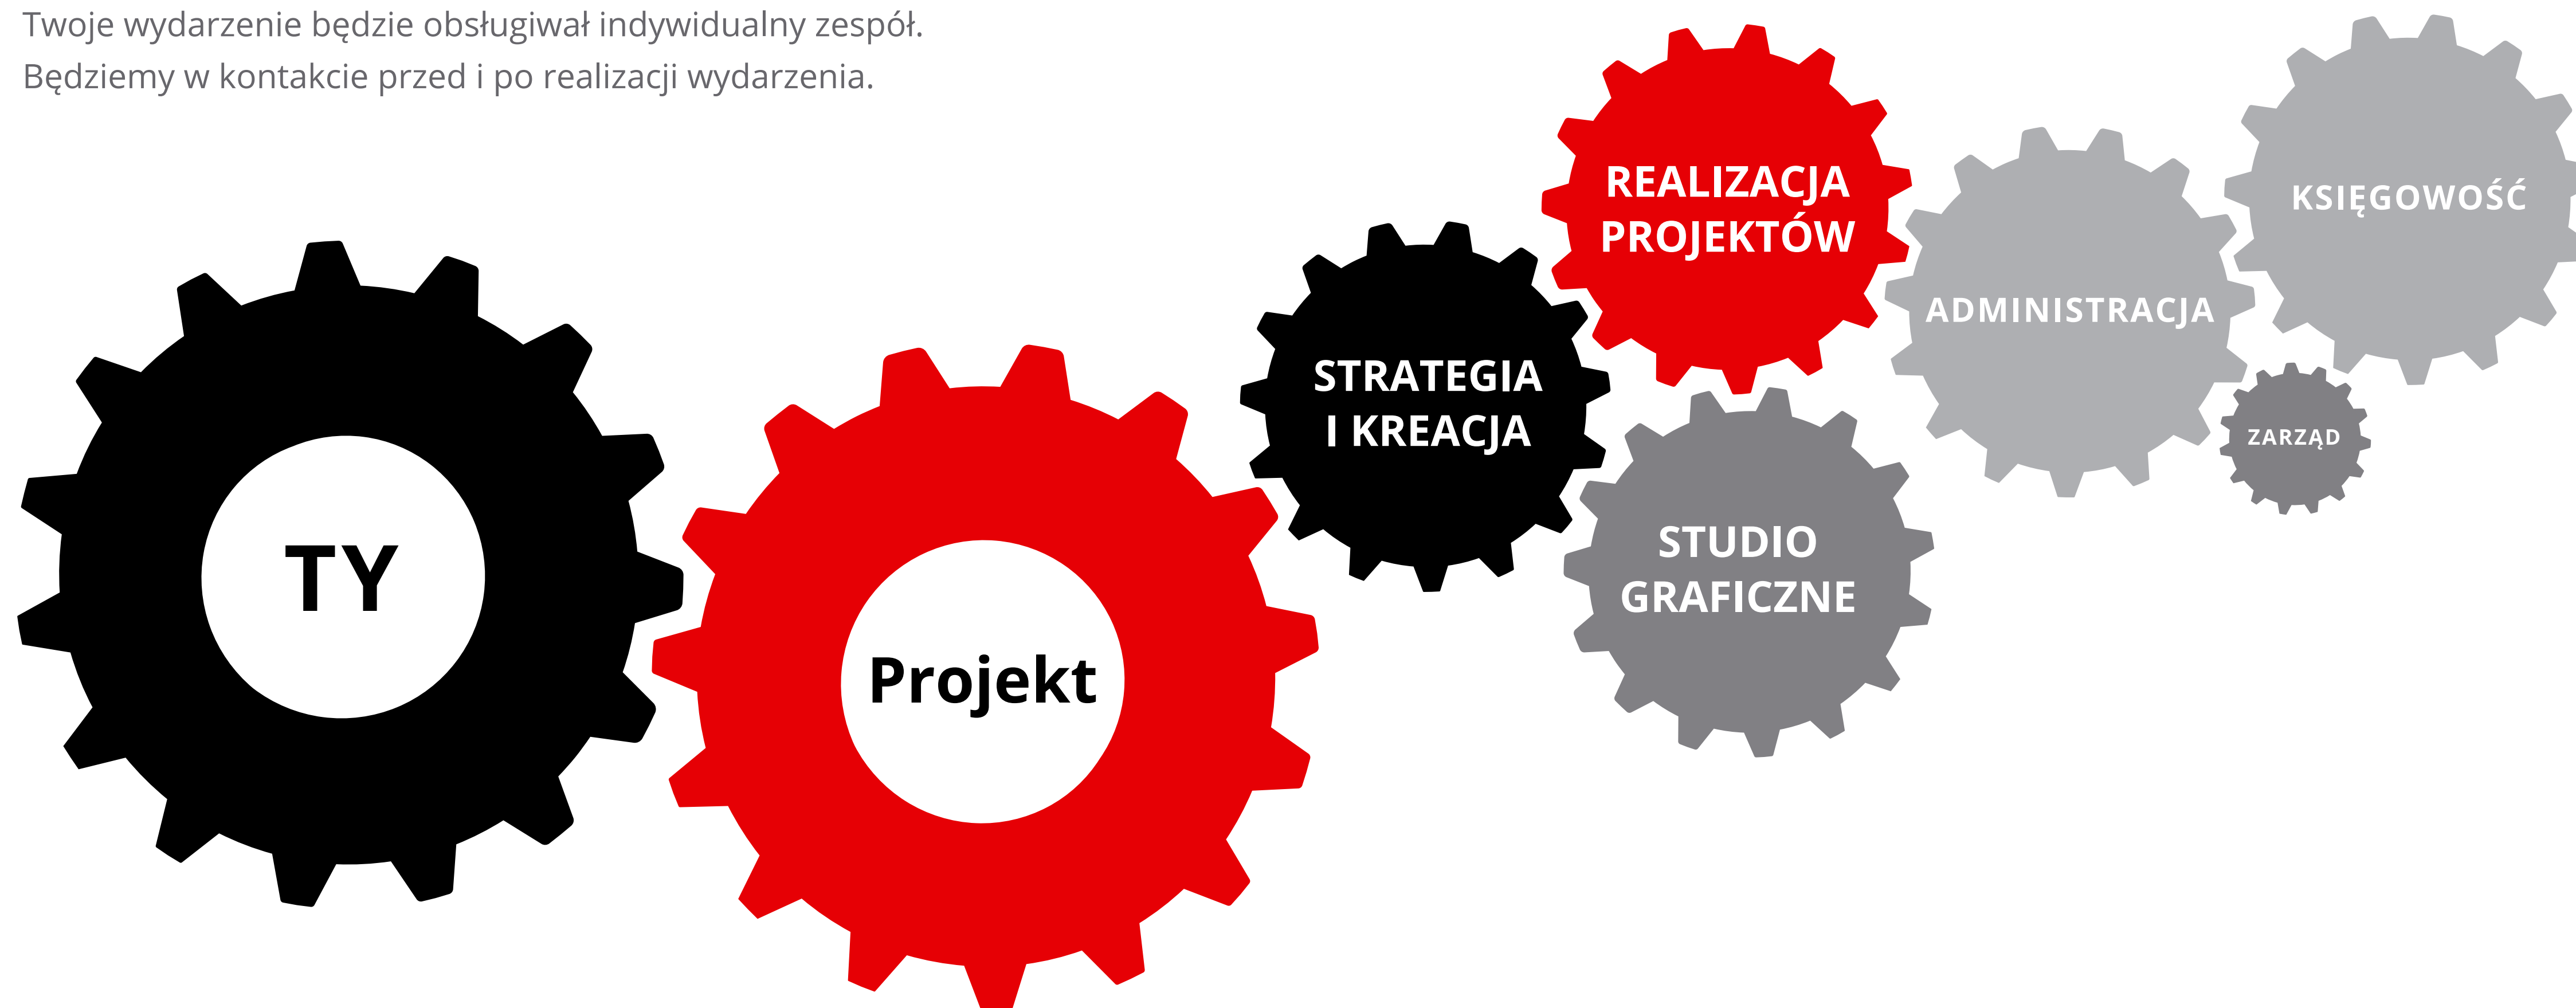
Twoje wydarzenie będzie obsługiwał indywidualny zespół.
Będziemy w kontakcie przed i po realizacji wydarzenia.

TY

Projekt

STRATEGIA I KREACJA

REALIZACJA PROJEKTÓW

STUDIO GRAFICZNE

ADMINISTRACJA

KSIĘGOWOŚĆ

ZARZĄD